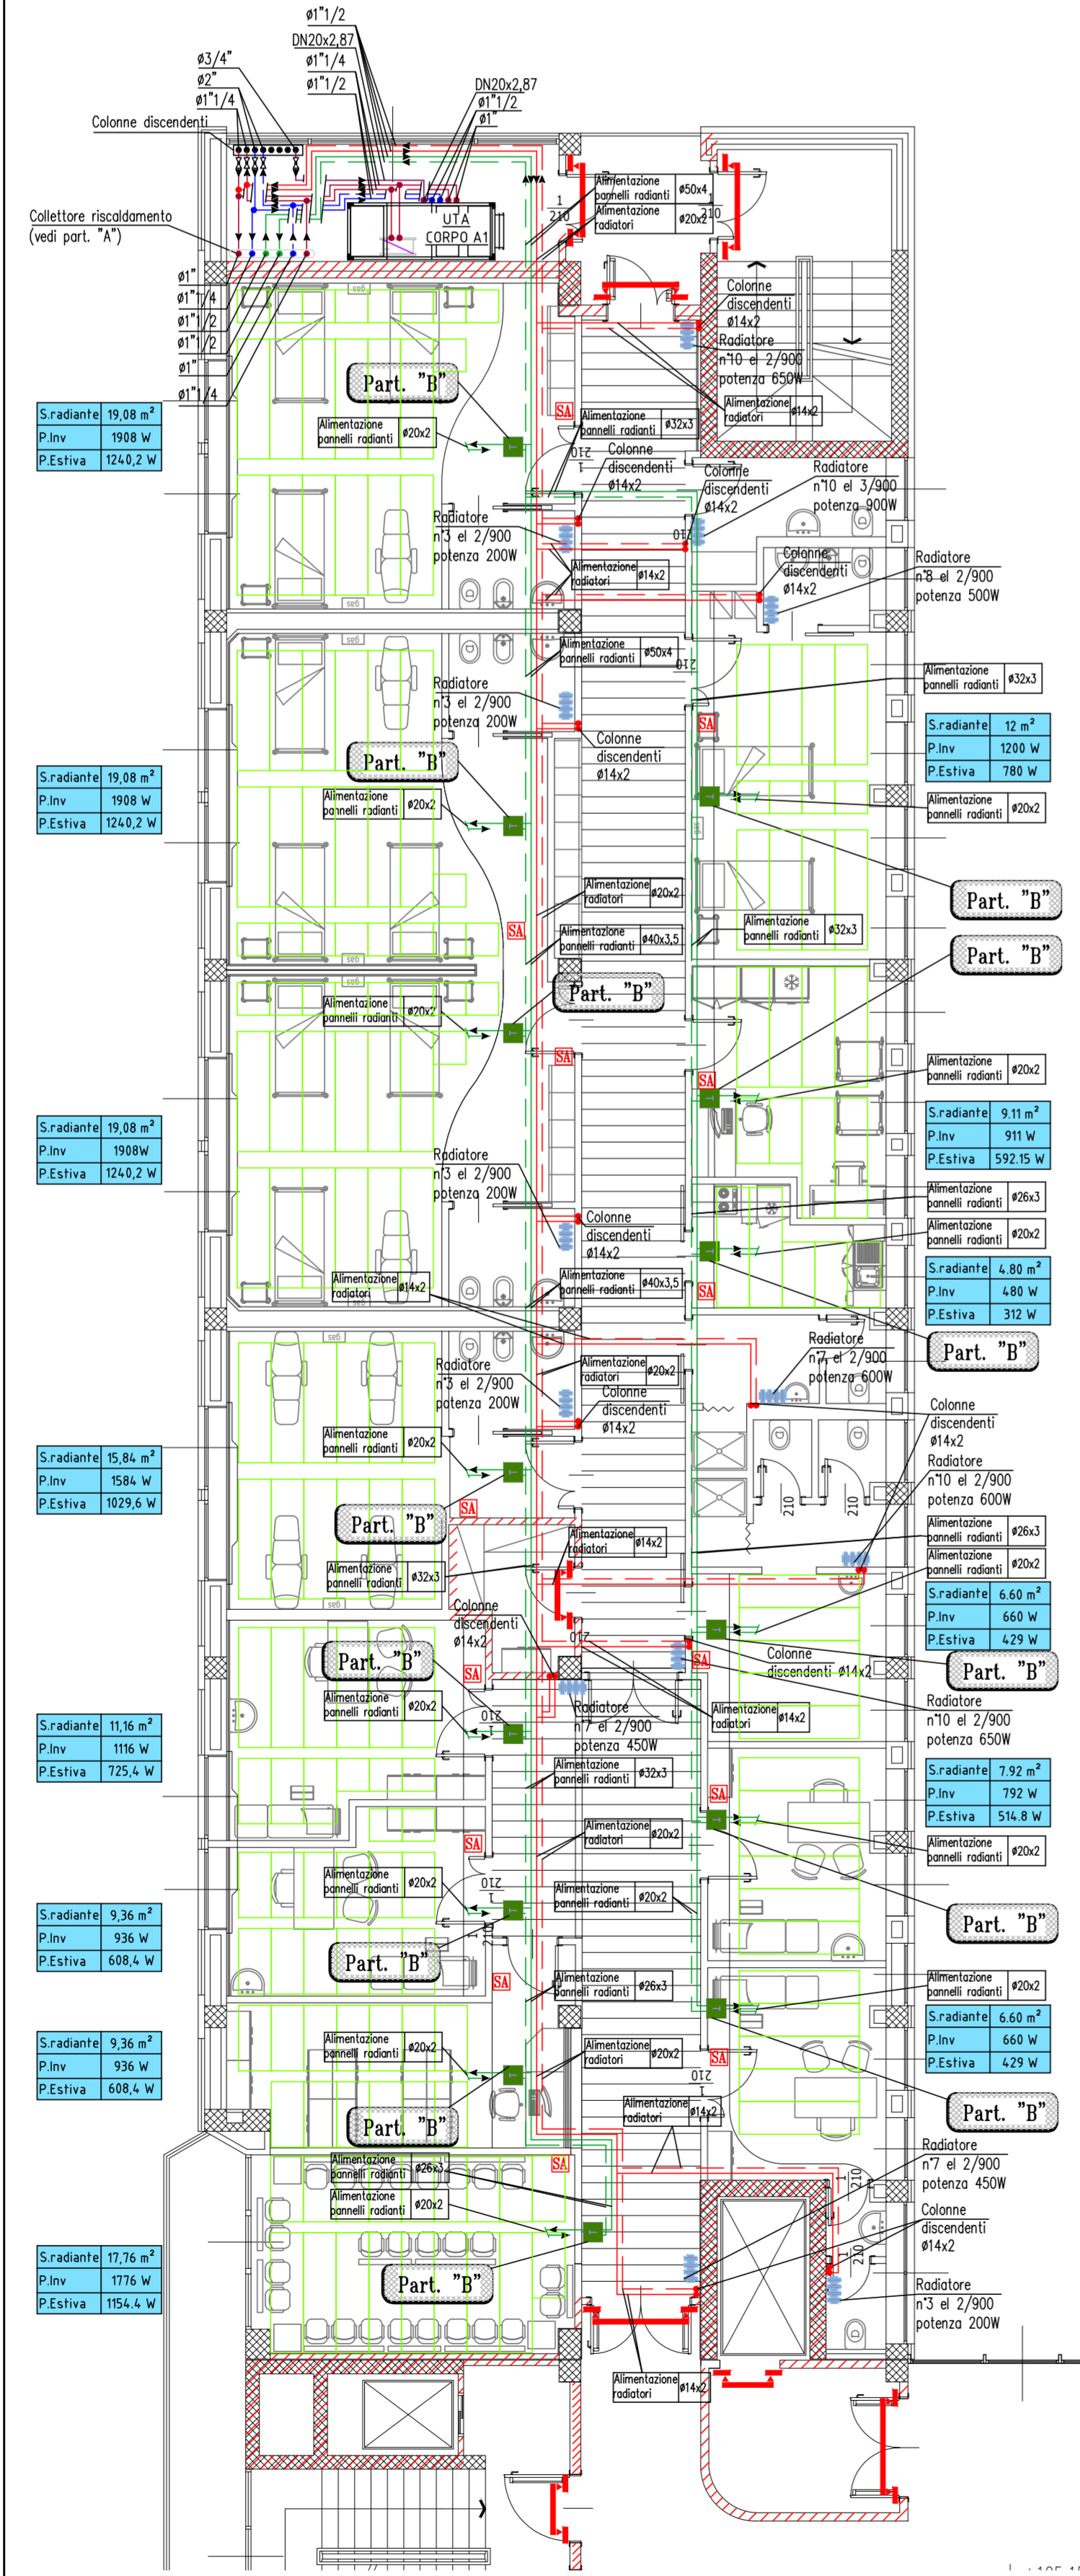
ø1"1/2
DN20x2,87
ø1"1/4
ø1"1/2
ø3/4"
ø2"
ø1"1/4
DN20x2,87
ø1"1/2
ø1"
Colonne discendenti
Collettore riscaldamento (vedi part. "A")
UTA CORPO A1
ø1"
ø1"1/4
ø1"1/2
ø1"1/2
ø1"
ø1"1/4

Alimentazione pannelli radianti ø50x4
Alimentazione radiatori ø20x2
Colonne discendenti ø14x2
Radiatore n°10 el 2/900 potenza 650W
Alimentazione radiatori ø14x2

| S.radiante | 19,08 m² |
|---|---|
| P.Inv | 1908 W |
| P.Estiva | 1240,2 W |

Part. "B"
Alimentazione pannelli radianti ø20x2
Alimentazione pannelli radianti ø32x3
SA
Colonne discendenti ø14x2
Colonne discendenti ø14x2
Radiatore n°10 el 3/900 potenza 900W
Radiatore n°3 el 2/900 potenza 200W
Alimentazione radiatori ø14x2
Colonne discendenti ø14x2
Radiatore n°8 el 2/900 potenza 500W
Alimentazione pannelli radianti ø50x4
Alimentazione pannelli radianti ø32x3
Radiatore n°3 el 2/900 potenza 200W
Colonne discendenti ø14x2
SA

| S.radiante | 12 m² |
|---|---|
| P.Inv | 1200 W |
| P.Estiva | 780 W |

| S.radiante | 19,08 m² |
|---|---|
| P.Inv | 1908 W |
| P.Estiva | 1240,2 W |

Part. "B"
Alimentazione pannelli radianti ø20x2
Alimentazione pannelli radianti ø20x2
Part. "B"
Alimentazione radiatori ø20x2
SA
Alimentazione pannelli radianti ø40x3,5
Alimentazione pannelli radianti ø32x3
Part. "B"
Part. "B"
Alimentazione pannelli radianti ø20x2
SA
SA
Alimentazione pannelli radianti ø20x2

| S.radiante | 19,08 m² |
|---|---|
| P.Inv | 1908W |
| P.Estiva | 1240,2 W |

| S.radiante | 9.11 m² |
|---|---|
| P.Inv | 911 W |
| P.Estiva | 592.15 W |

Radiatore n°3 el 2/900 potenza 200W
Colonne discendenti ø14x2
Alimentazione pannelli radianti ø26x3
Alimentazione pannelli radianti ø20x2
Alimentazione radiatori ø14x2
Alimentazione pannelli radianti ø40x3,5
SA

| S.radiante | 4.80 m² |
|---|---|
| P.Inv | 480 W |
| P.Estiva | 312 W |

Radiatore n°7 el 2/900 potenza 600W
Part. "B"
Radiatore n°3 el 2/900 potenza 200W
Alimentazione radiatori ø20x2
Colonne discendenti ø14x2
Colonne discendenti ø14x2
Radiatore n°10 el 2/900 potenza 600W

| S.radiante | 15,84 m² |
|---|---|
| P.Inv | 1584 W |
| P.Estiva | 1029,6 W |

Alimentazione pannelli radianti ø20x2
SA
Part. "B"
Alimentazione radiatori ø14x2
Alimentazione pannelli radianti ø26x3
Alimentazione pannelli radianti ø20x2
Alimentazione pannelli radianti ø32x3
Colonne discendenti ø14x2

| S.radiante | 6.60 m² |
|---|---|
| P.Inv | 660 W |
| P.Estiva | 429 W |

Part. "B"
Colonne discendenti ø14x2
SA
SA
Part. "B"
Alimentazione pannelli radianti ø20x2
Radiatore n°7 el 2/900 potenza 450W
Alimentazione radiatori ø14x2
Radiatore n°10 el 2/900 potenza 650W

| S.radiante | 11,16 m² |
|---|---|
| P.Inv | 1116 W |
| P.Estiva | 725,4 W |

Alimentazione pannelli radianti ø32x3
SA

| S.radiante | 7.92 m² |
|---|---|
| P.Inv | 792 W |
| P.Estiva | 514.8 W |

Alimentazione radiatori ø20x2
SA
Alimentazione pannelli radianti ø20x2
Alimentazione pannelli radianti ø20x2
Alimentazione pannelli radianti ø20x2
Part. "B"

| S.radiante | 9,36 m² |
|---|---|
| P.Inv | 936 W |
| P.Estiva | 608,4 W |

Part. "B"
SA
Alimentazione pannelli radianti ø26x3
Alimentazione pannelli radianti ø20x2

| S.radiante | 6.60 m² |
|---|---|
| P.Inv | 660 W |
| P.Estiva | 429 W |

| S.radiante | 9,36 m² |
|---|---|
| P.Inv | 936 W |
| P.Estiva | 608,4 W |

Alimentazione pannelli radianti ø20x2
Alimentazione radiatori ø20x2
SA
Alimentazione radiatori ø14x2
Part. "B"
Part. "B"
Radiatore n°7 el 2/900 potenza 450W
Alimentazione pannelli radianti ø26x3
Alimentazione pannelli radianti ø20x2
SA
Colonne discendenti ø14x2

| S.radiante | 17,76 m² |
|---|---|
| P.Inv | 1776 W |
| P.Estiva | 1154.4 W |

Part. "B"
Radiatore n°3 el 2/900 potenza 200W
Alimentazione radiatori ø14x2